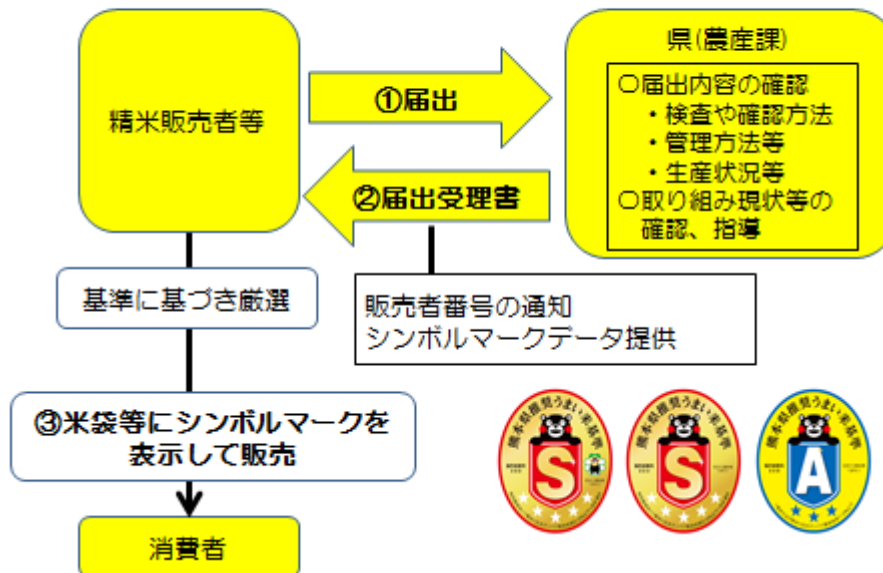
精米販売者等

①届出

県(農産課)

○届出内容の確認
・検査や確認方法
・管理方法等
・生産状況等
○取り組み現状等の確認、指導

②届出受理書

基準に基づき厳選

販売者番号の通知
シンボルマークデータ提供

③米袋等にシンボルマークを表示して販売

消費者

熊本県推奨うまい米基準
S

熊本県推奨うまい米基準
S

熊本県推奨うまい米基準
A